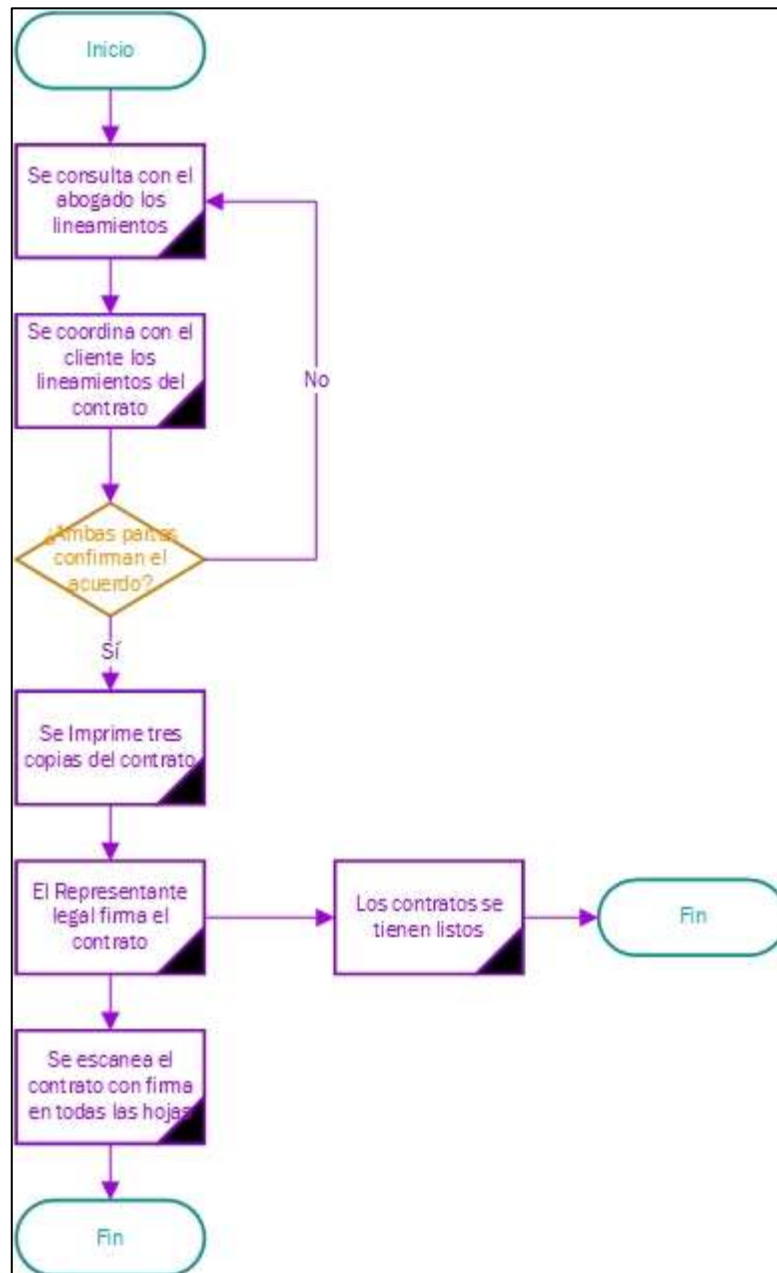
Inicio

Se consulta con el abogado los lineamientos

Se coordina con el cliente los lineamientos del contrato

No

¿Ambas partes confirman el acuerdo?

Sí

Se Imprime tres copias del contrato

El Representante legal firma el contrato

Los contratos se tienen listos

Fin

Se escanea el contrato con firma en todas las hojas

Fin